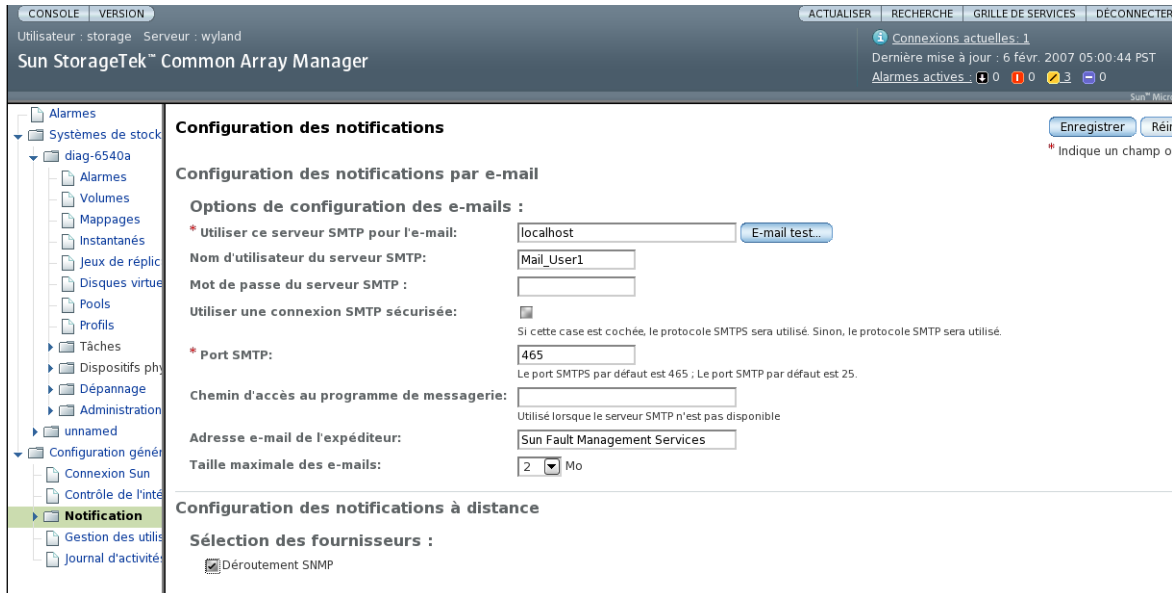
CONSOLE | VERSION

ACTUALISER | RECHERCHE | GRILLE DE SERVICES | DÉCONNECTER

Utilisateur : storage Serveur : wyland

Sun StorageTek™ Common Array Manager

Connexions actuelles: 1
Dernière mise à jour : 6 févr. 2007 05:00:44 PST
Alarmes actives : 0 0 3 0

Sun™ Micr

Alarmes
Systèmes de stock
diag-6540a
Alarmes
Volumes
Mappages
Instantanés
Jeux de réplic
Disques virtue
Pools
Profils
Tâches
Dispositifs phy
Dépannage
Administration
unnamed
Configuration génér
Connexion Sun
Contrôle de l'inté
Notification
Gestion des utilis
Journal d'activités

Configuration des notifications

Enregistrer | Réi

* Indique un champ o

Configuration des notifications par e-mail

Options de configuration des e-mails :

* Utiliser ce serveur SMTP pour l'e-mail: localhost E-mail test...

Nom d'utilisateur du serveur SMTP: Mail_User1

Mot de passe du serveur SMTP :

Utiliser une connexion SMTP sécurisée:

Si cette case est cochée, le protocole SMTPS sera utilisé. Sinon, le protocole SMTP sera utilisé.

* Port SMTP: 465

Le port SMTPS par défaut est 465 ; Le port SMTP par défaut est 25.

Chemin d'accès au programme de messagerie:

Utilisé lorsque le serveur SMTP n'est pas disponible

Adresse e-mail de l'expéditeur: Sun Fault Management Services

Taille maximale des e-mails: 2 Mo

Configuration des notifications à distance

Sélection des fournisseurs :

Déroutement SNMP